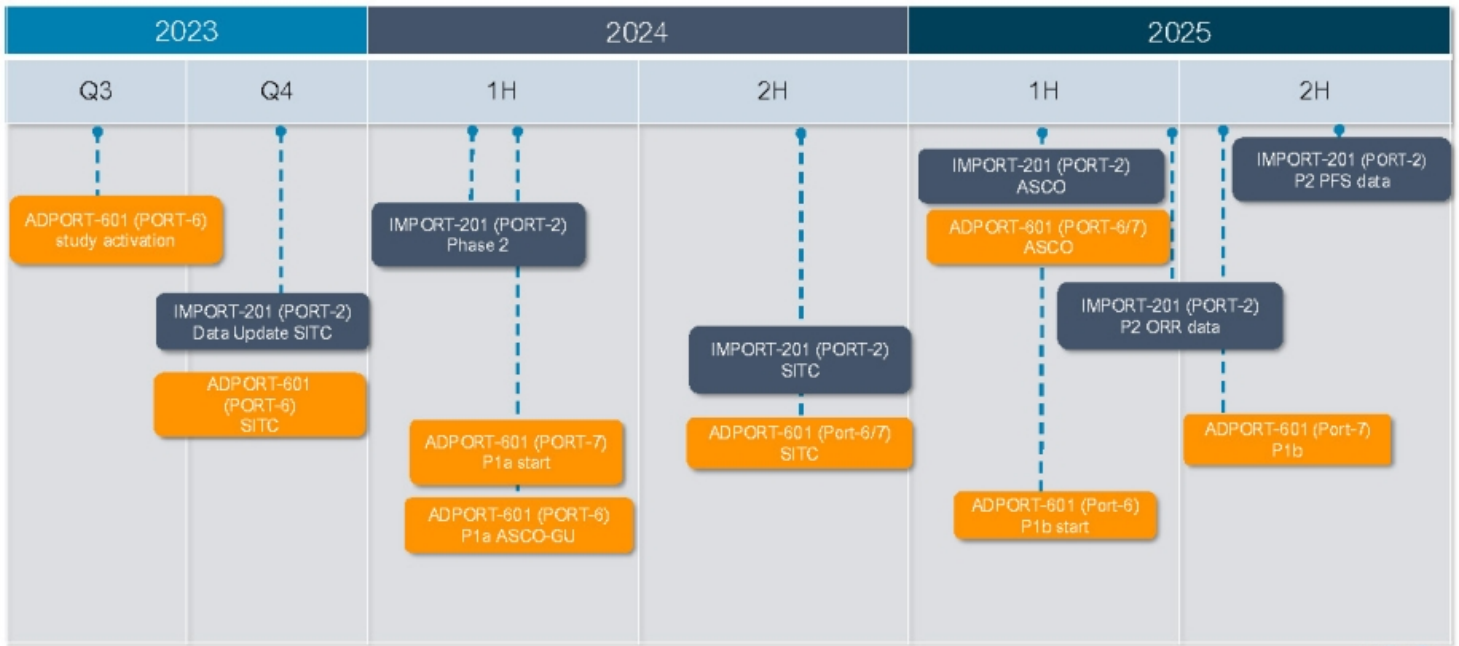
2023

2024

2025

Q3

Q4

1H

2H

1H

2H

ADPORT-601 (PORT-6) study activation

IMPORT-201 (PORT-2) Data Update SITC

ADPORT-601 (PORT-6) SITC

IMPORT-201 (PORT-2) Phase 2

ADPORT-601 (PORT-7) P1a start

ADPORT-601 (PORT-6) P1a ASCO-GU

IMPORT-201 (PORT-2) SITC

ADPORT-601 (Port-6/7) SITC

IMPORT-201 (PORT-2) ASCO

ADPORT-601 (PORT-6/7) ASCO

ADPORT-601 (Port-6) P1b start

IMPORT-201 (PORT-2) P2 ORR data

IMPORT-201 (PORT-2) P2 PFS data

ADPORT-601 (Port-7) P1b